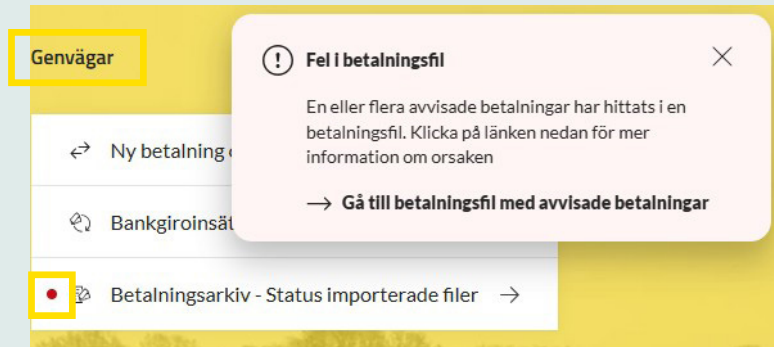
Genvägar

Ny betalning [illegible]

Bankgiroinsät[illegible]

Betalningsarkiv - Status importerade filer

Fel i betalningsfil

En eller flera avvisade betalningar har hittats i en betalningsfil. Klicka på länken nedan för mer information om orsaken

Gå till betalningsfil med avvisade betalningar